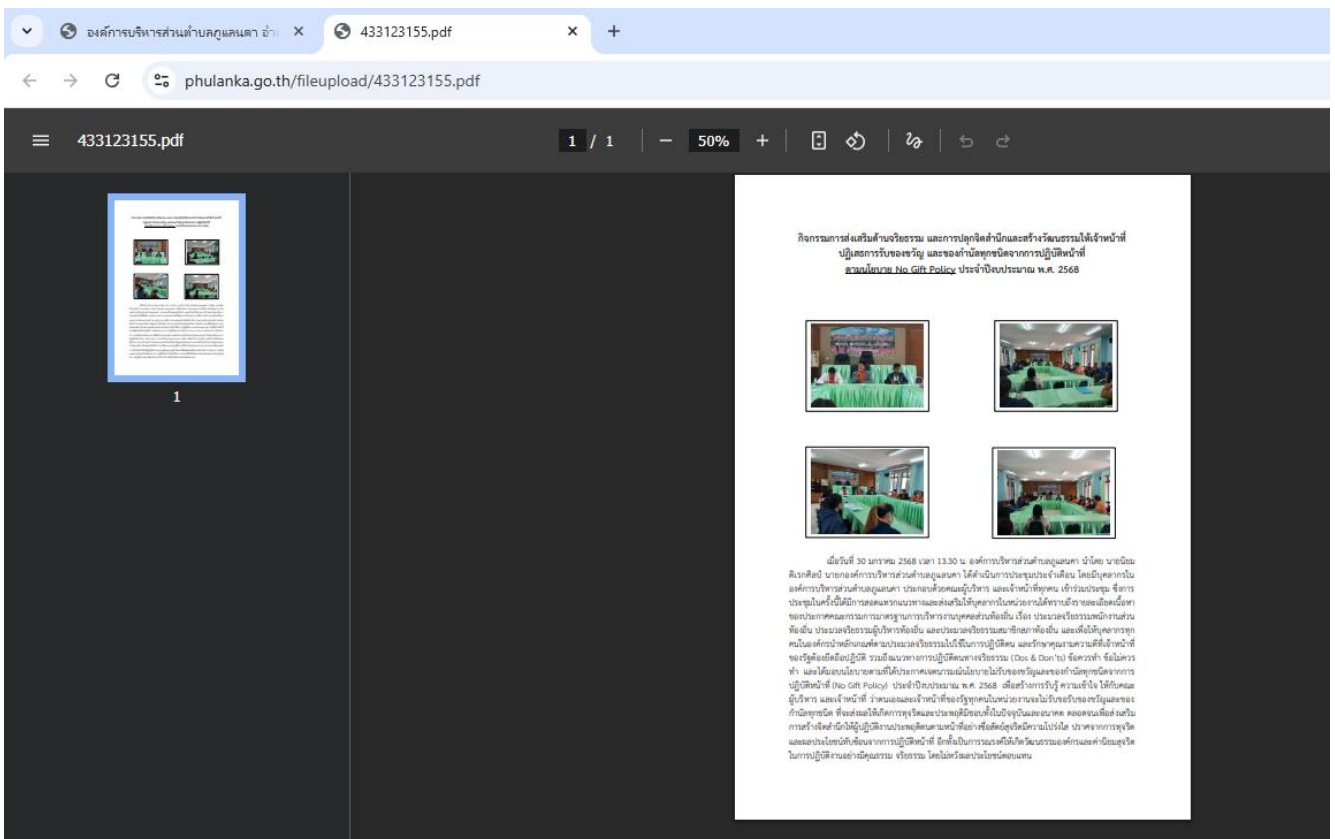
องค์การบริหารส่วนตำบลภูแลนคา อำ ×
433123155.pdf ×
+
phulanka.go.th/fileupload/433123155.pdf
433123155.pdf
1 / 1
50%
1

กิจกรรมการส่งเสริมด้านจริยธรรม และการปลุกจิตสำนึกและสร้างวัฒนธรรมให้เจ้าหน้าที่ ปฏิเสธการรับของขวัญ และของกำนัลทุกชนิดจากการปฏิบัติหน้าที่ ตามนโยบาย No Gift Policy ประจำปีงบประมาณ พ.ศ. 2568

เมื่อวันที่ 30 มกราคม 2568 เวลา 13.30 น. องค์การบริหารส่วนตำบลภูแลนคา นำโดย นายนิยม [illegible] นายกองค์การบริหารส่วนตำบลภูแลนคา ได้ดำเนินการประชุมประจำเดือน โดยมีบุคลากรในองค์การบริหารส่วนตำบลภูแลนคา ประกอบด้วยคณะผู้บริหาร และเจ้าหน้าที่ทุกคน เข้าร่วมประชุม ซึ่งการประชุมในครั้งนี้ได้มีการสอดแทรกแนวทางและส่งเสริมให้บุคลากรในหน่วยงานได้ทราบถึงรายละเอียดเนื้อหาของประกาศคณะกรรมการมาตรฐานการบริหารงานบุคคลส่วนท้องถิ่น เรื่อง ประมวลจริยธรรมพนักงานส่วนท้องถิ่น ประมวลจริยธรรมผู้บริหารท้องถิ่น และประมวลจริยธรรมสมาชิกสภาท้องถิ่น และเพื่อให้บุคลากรทุกคนในองค์กรนำหลักเกณฑ์ตามประมวลจริยธรรมไปใช้ในการปฏิบัติตน และรักษาคุณธรรมความดีที่เจ้าหน้าที่ของรัฐต้องยึดถือปฏิบัติ รวมถึงแนวทางการปฏิบัติตนทางจริยธรรม (Dos & Don'ts) ข้อควรทำ ข้อไม่ควรทำ และได้มอบนโยบายตามที่ได้ประกาศเจตนารมณ์นโยบายไม่รับของขวัญและของกำนัลทุกชนิดจากการปฏิบัติหน้าที่ (No Gift Policy) ประจำปีงบประมาณ พ.ศ. 2568 เพื่อสร้างการรับรู้ ความเข้าใจ ให้กับคณะผู้บริหาร และเจ้าหน้าที่ ว่าคนเองและเจ้าหน้าที่ของรัฐทุกคนในหน่วยงานจะไม่รับของขวัญและของกำนัลทุกชนิด ที่จะส่งผลให้เกิดการทุจริตและประพฤติมิชอบทั้งในปัจจุบันและอนาคต ตลอดจนเพื่อส่งเสริมการสร้างจิตสำนึกให้ผู้ปฏิบัติงานประพฤติตนตามหน้าที่อย่างซื่อสัตย์สุจริตมีความโปร่งใส ปราศจากการทุจริตและผลประโยชน์ทับซ้อนจากการปฏิบัติหน้าที่ อีกทั้งเป็นการธำรงค์ให้เกิดวัฒนธรรมองค์กรและค่านิยมสุจริตในการปฏิบัติงานอย่างมีคุณธรรม จริยธรรม โดยไม่หวังผลประโยชน์ตอบแทน